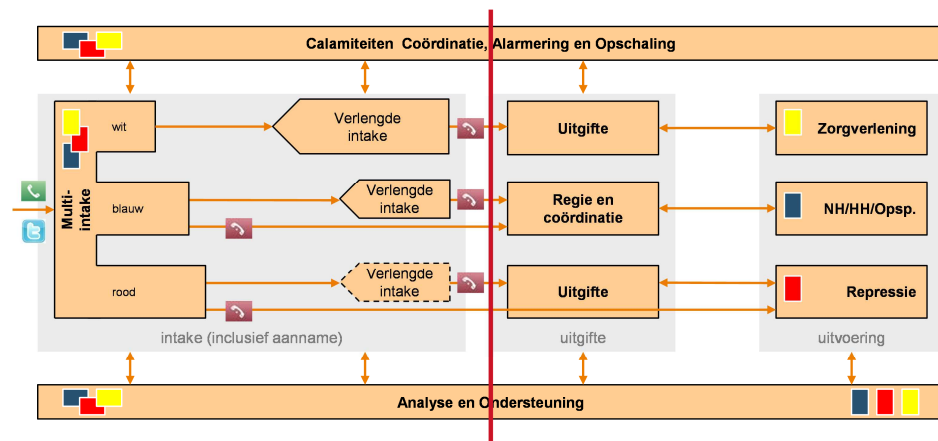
Calamiteiten Coördinatie, Alarmering en Opschaling

Multi-intake

wit

blauw

rood

Verlengde intake

Verlengde intake

Verlengde intake

Uitgifte

Regie en coördinatie

Uitgifte

Zorgverlening

NH/HH/Opsp.

Repressie

intake (inclusief aanname)

uitgifte

uitvoering

Analyse en Ondersteuning